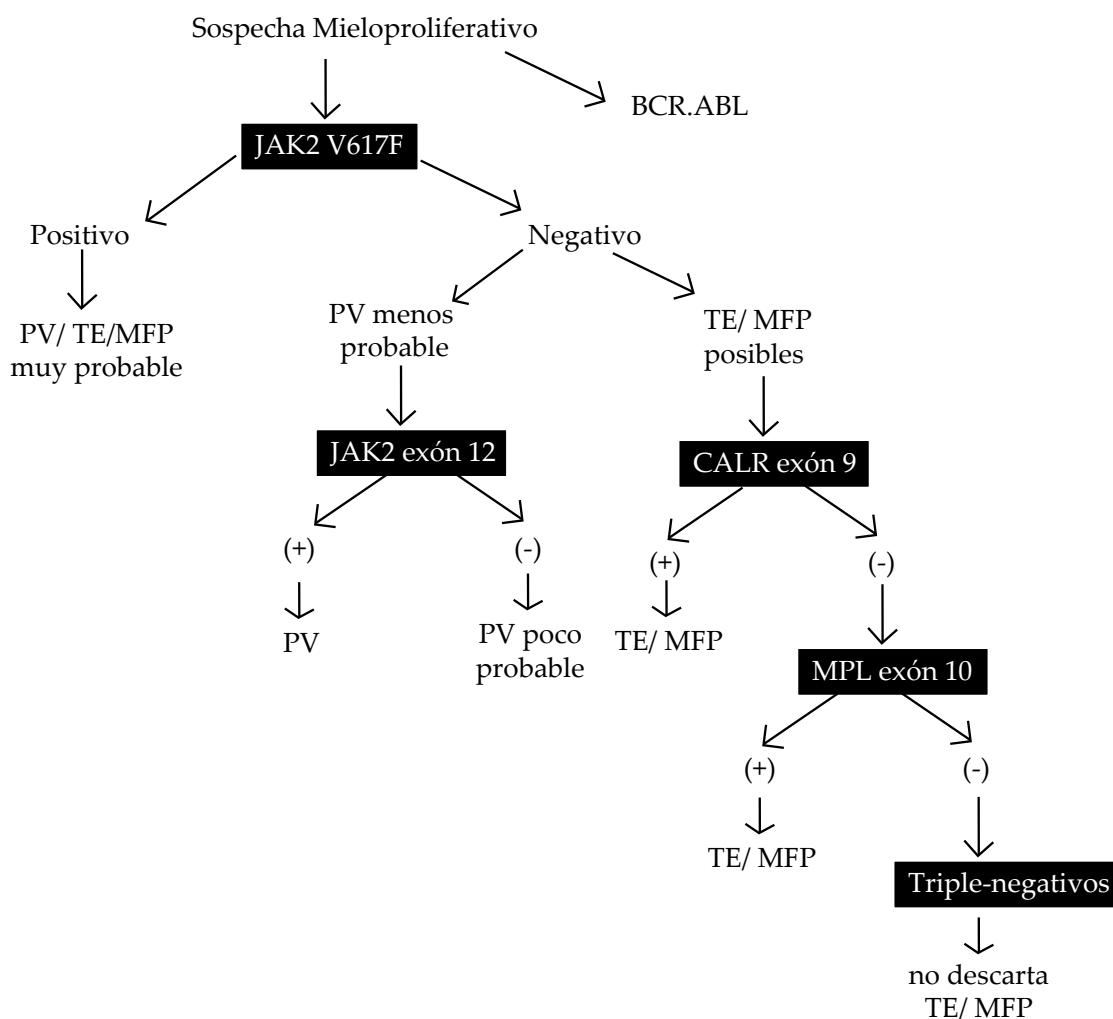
Sospecha Mieloproliferativo

BCR.ABL

JAK2 V617F

Positivo

PV/ TE/MFP muy probable

Negativo

PV menos probable

JAK2 exón 12

(+)

PV

(-)

PV poco probable

TE/ MFP posibles

CALR exón 9

(+)

TE/ MFP

(-)

MPL exón 10

(+)

TE/ MFP

(-)

Triple-negativos

no descarta TE/ MFP